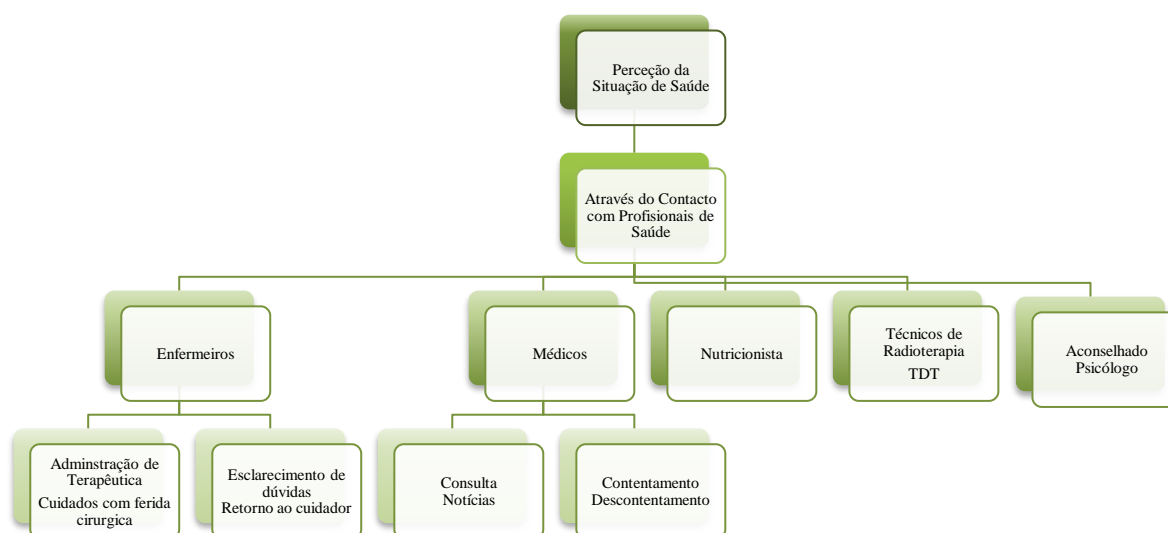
Perceção da Situação de Saúde

Através do Contacto com Profisionais de Saúde

Enfermeiros

Médicos

Nutricionista

Técnicos de Radioterapia
TDT

Aconselhado Psicólogo

Adminstração de Terapêutica
Cuidados com ferida cirurgica

Esclarecimento de dúvidas
Retorno ao cuidador

Consulta
Notícias

Contentamento
Descontentamento